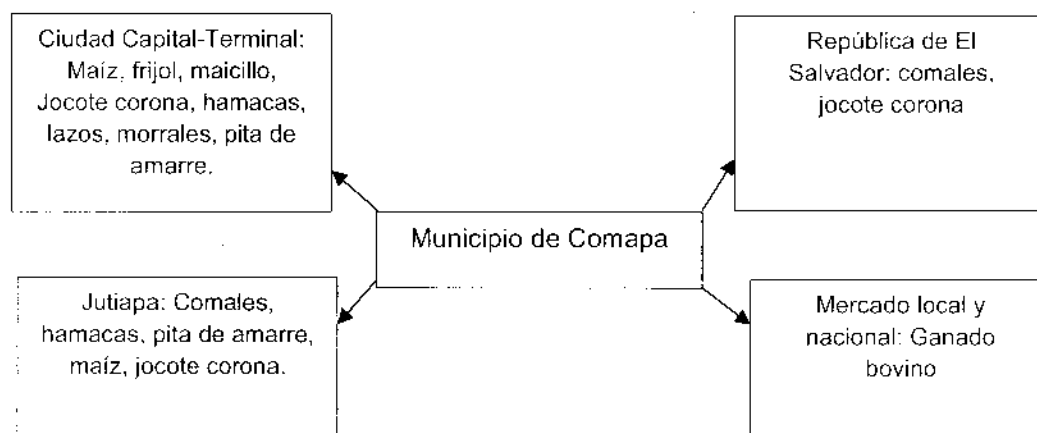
Ciudad Capital-Terminal: Maíz, frijol, maicillo, Jocote corona, hamacas, lazos, morrales, pita de amarre.

República de El Salvador: comales, jocote corona

Municipio de Comapa

Jutiapa: Comales, hamacas, pita de amarre, maíz, jocote corona.

Mercado local y nacional: Ganado bovino